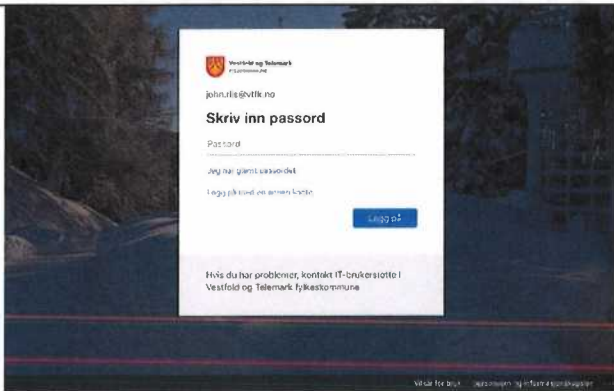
Vestfold og Telemark FYLKESKOMMUNE

john.riis@vtfk.no

Skriv inn passord

Passord

Jeg har glemt passordet

Logg på med en annen konto

Logg på

Hvis du har problemer, kontakt IT-brukerstøtte i Vestfold og Telemark fylkeskommune

Vilkår for bruk   Personvern og informasjonskapsler